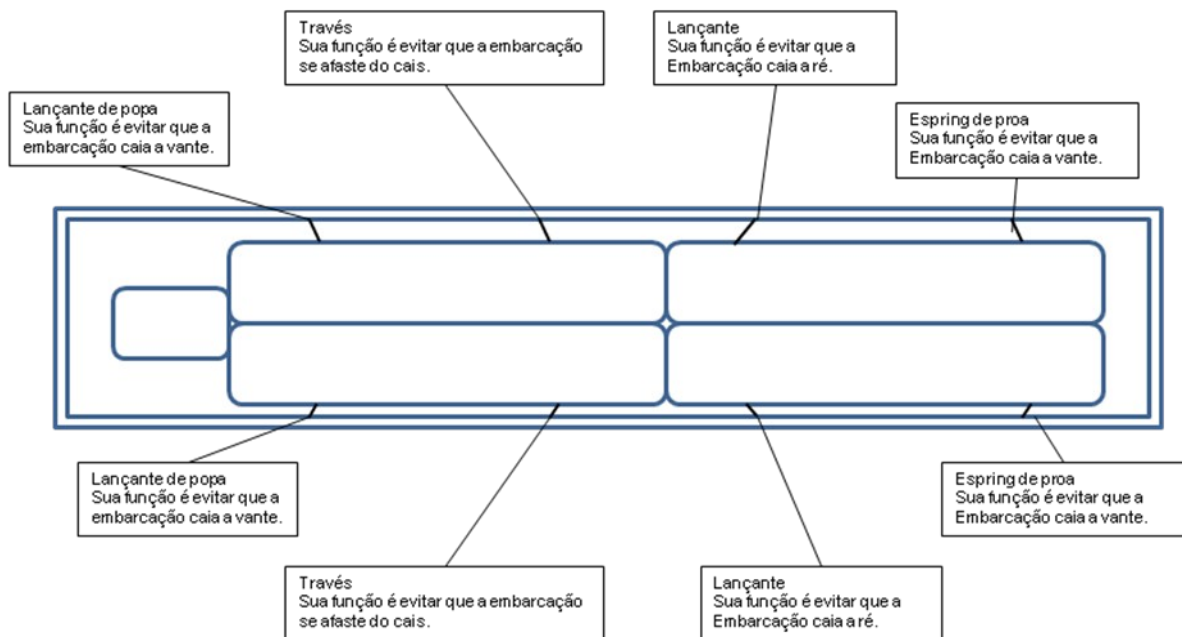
Través
Sua função é evitar que a embarcação se afaste do cais.

Lançante
Sua função é evitar que a Embarcação caia a ré.

Lançante de popa
Sua função é evitar que a embarcação caia a vante.

Espring de proa
Sua função é evitar que a Embarcação caia a vante.

Lançante de popa
Sua função é evitar que a embarcação caia a vante.

Espring de proa
Sua função é evitar que a Embarcação caia a vante.

Través
Sua função é evitar que a embarcação se afaste do cais.

Lançante
Sua função é evitar que a Embarcação caia a ré.